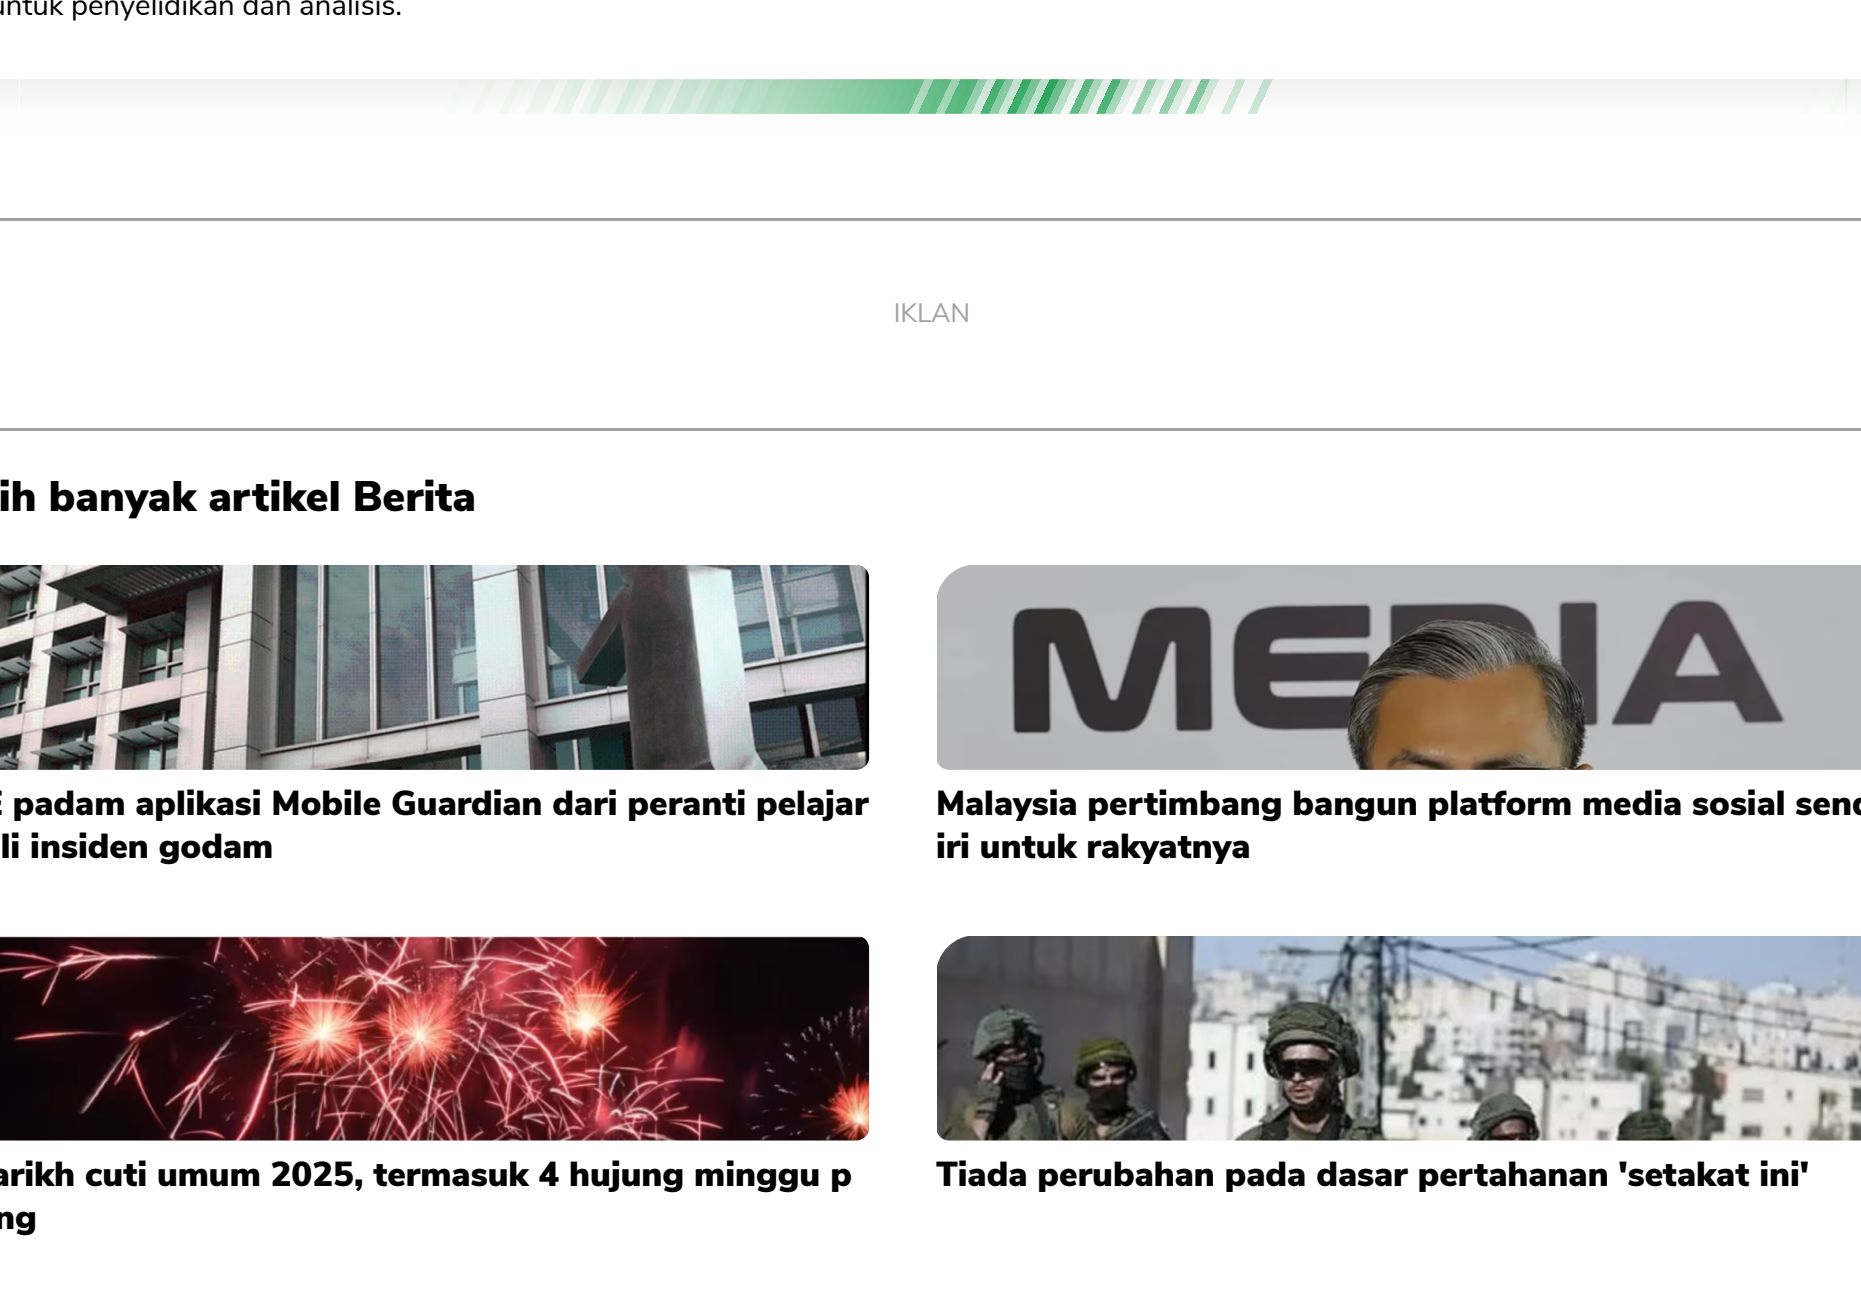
untuk penyelidikan dan analisis.

IKLAN

ih banyak artikel Berita

MEDIA

padam aplikasi Mobile Guardian dari peranti pelajar li insiden godam

Malaysia pertimbang bangun platform media sosial send iri untuk rakyatnya

arikh cuti umum 2025, termasuk 4 hujung minggu p ng

Tiada perubahan pada dasar pertahanan 'setakat ini'